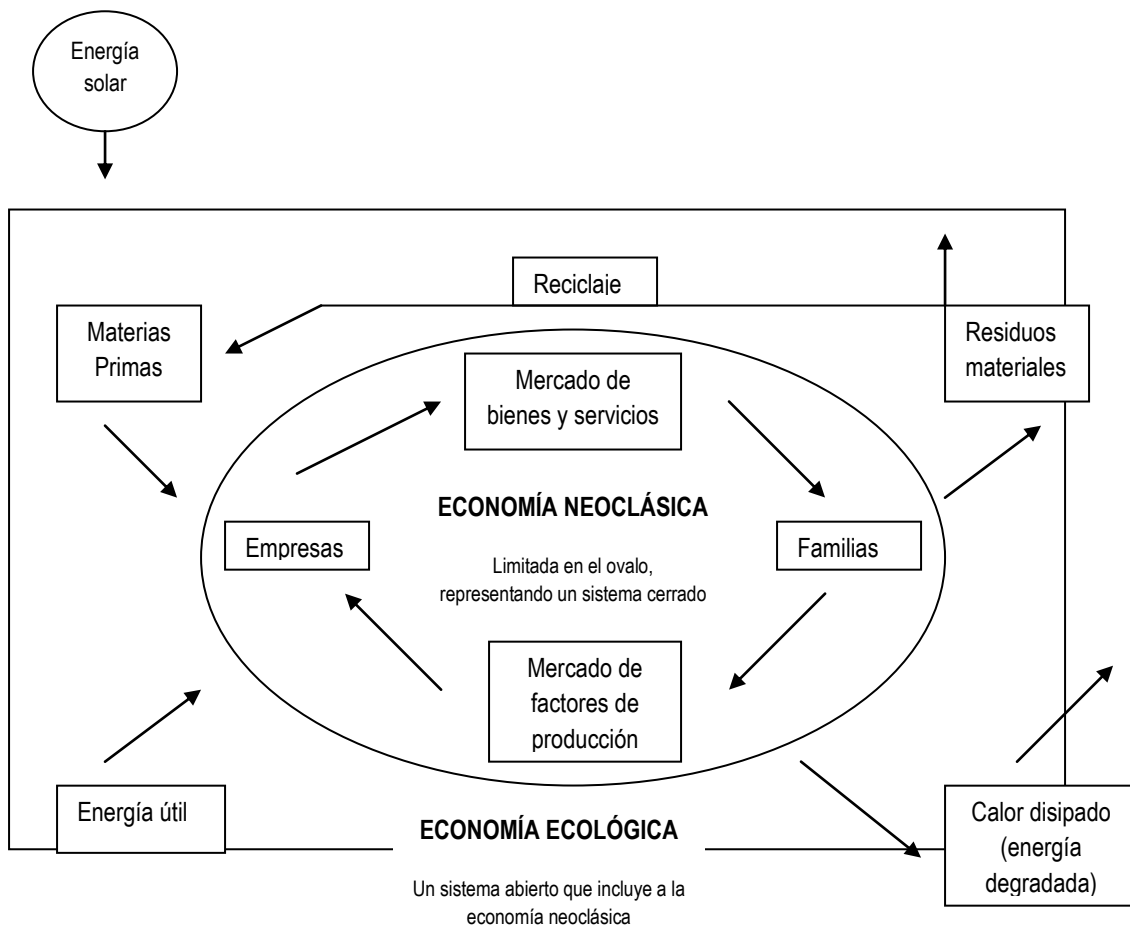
Energía solar

Reciclaje

Materias Primas

Residuos materiales

Mercado de bienes y servicios

ECONOMÍA NEOCLÁSICA

Empresas

Limitada en el ovalo, representando un sistema cerrado

Familias

Mercado de factores de producción

Energía útil

ECONOMÍA ECOLÓGICA

Calor disipado (energía degradada)

Un sistema abierto que incluye a la economía neoclásica